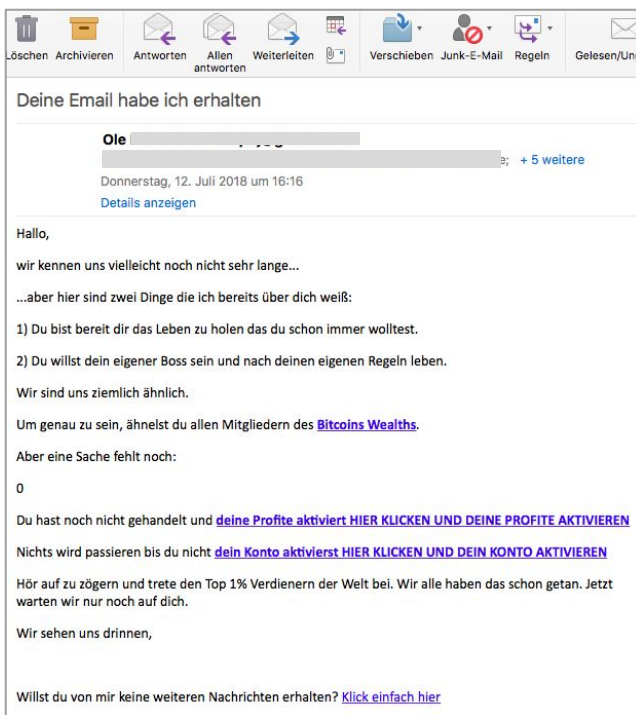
Löschen Archivieren Antworten Allen antworten Weiterleiten Verschieben Junk-E-Mail Regeln Gelesen/Un

Deine Email habe ich erhalten

Ole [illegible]
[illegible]e; + 5 weitere
Donnerstag, 12. Juli 2018 um 16:16
Details anzeigen

Hallo,

wir kennen uns vielleicht noch nicht sehr lange...

...aber hier sind zwei Dinge die ich bereits über dich weiß:

1) Du bist bereit dir das Leben zu holen das du schon immer wolltest.

2) Du willst dein eigener Boss sein und nach deinen eigenen Regeln leben.

Wir sind uns ziemlich ähnlich.

Um genau zu sein, ähnelst du allen Mitgliedern des Bitcoins Wealths.

Aber eine Sache fehlt noch:

0

Du hast noch nicht gehandelt und deine Profite aktiviert HIER KLICKEN UND DEINE PROFITE AKTIVIEREN

Nichts wird passieren bis du nicht dein Konto aktivierst HIER KLICKEN UND DEIN KONTO AKTIVIEREN

Hör auf zu zögern und trete den Top 1% Verdienern der Welt bei. Wir alle haben das schon getan. Jetzt warten wir nur noch auf dich.

Wir sehen uns drinnen,

Willst du von mir keine weiteren Nachrichten erhalten? Klick einfach hier